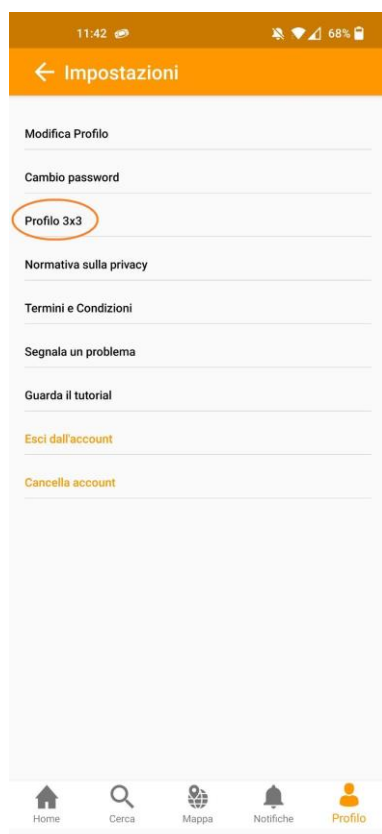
11:42 68%

← Impostazioni

Modifica Profilo

Cambio password

Profilo 3x3

Normativa sulla privacy

Termini e Condizioni

Segnala un problema

Guarda il tutorial

Esci dall'account

Cancella account

Home Cerca Mappa Notifiche Profilo